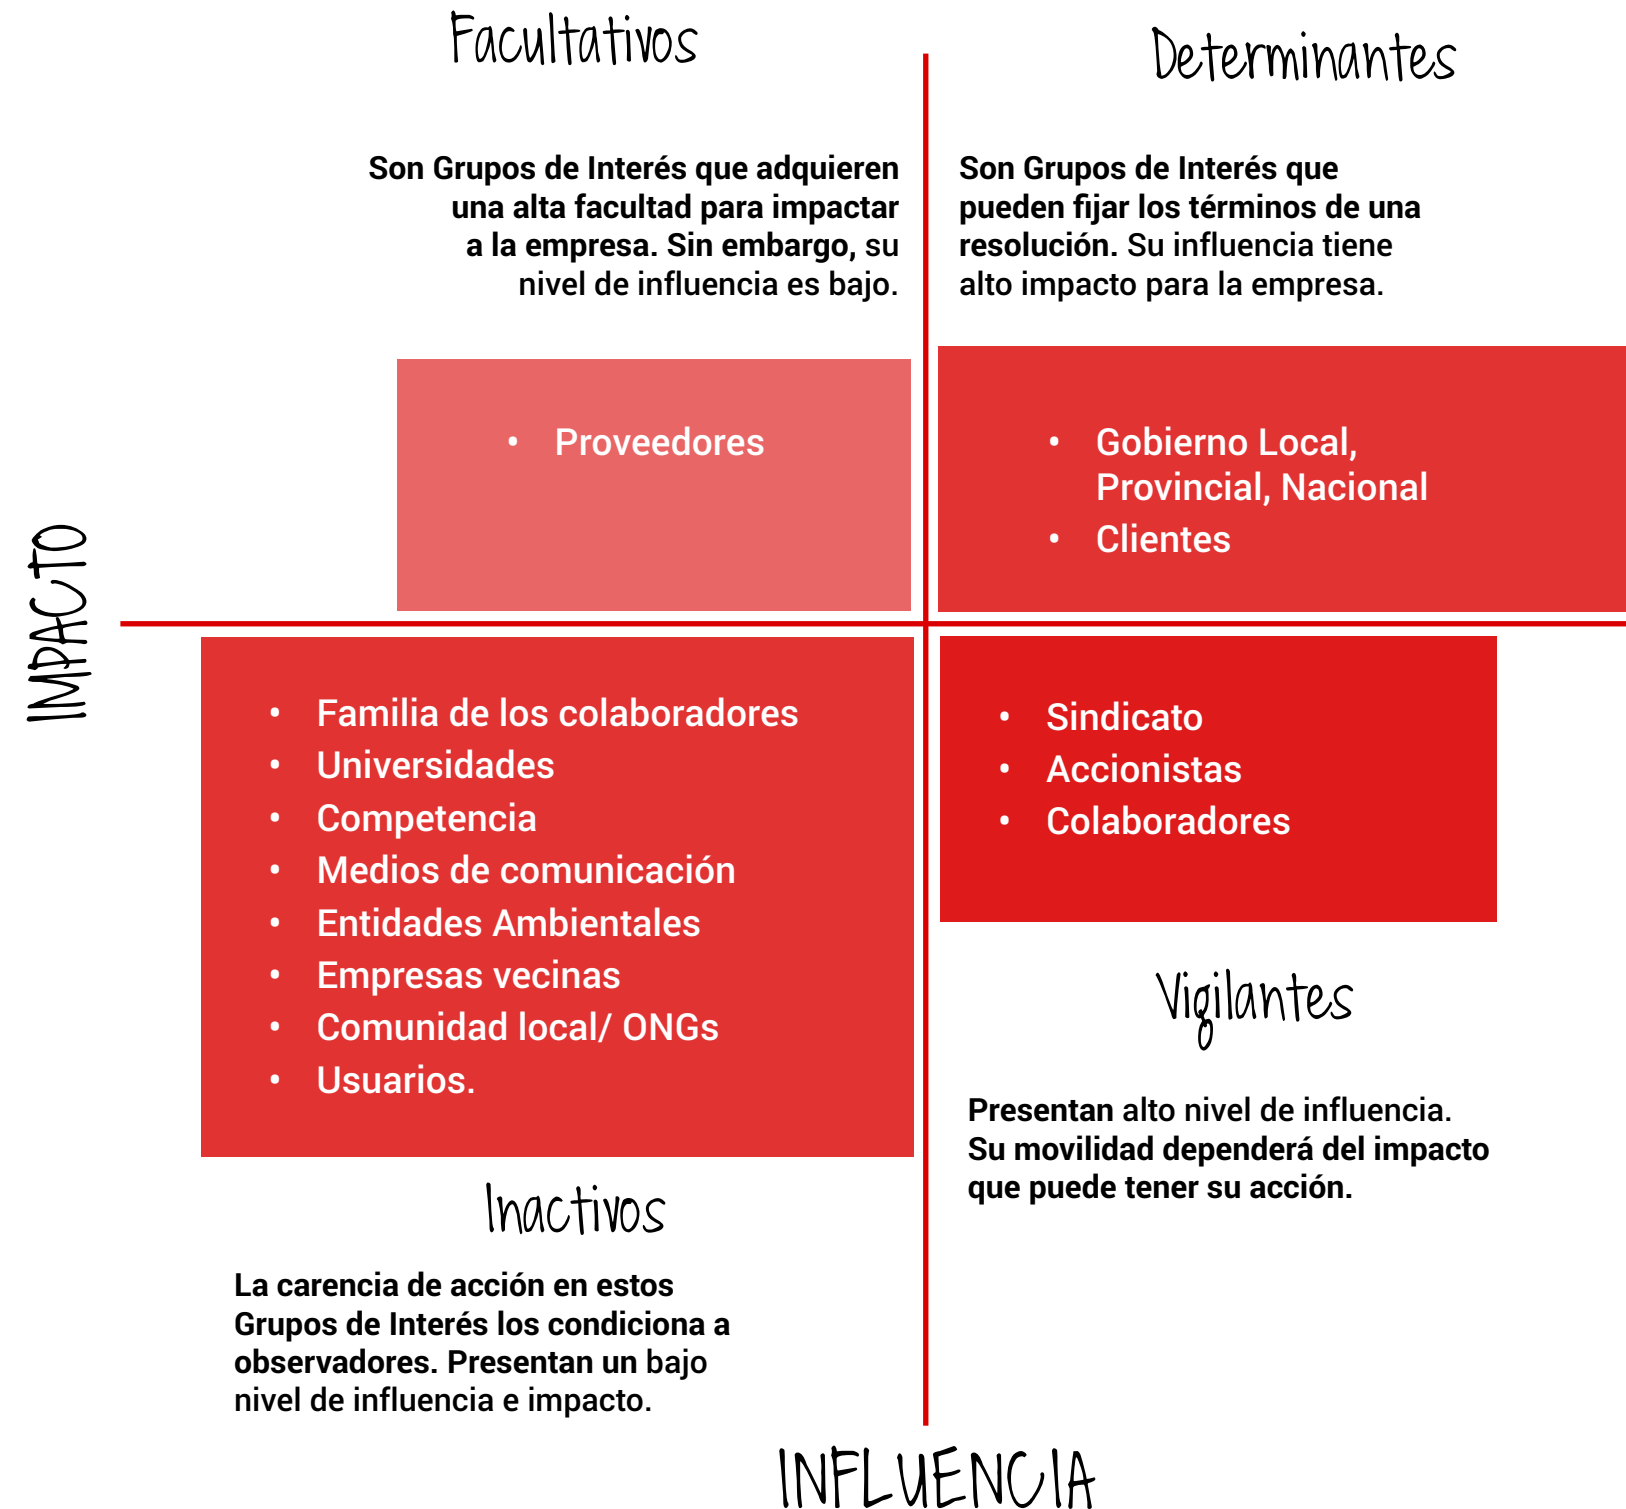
Facultativos

Son Grupos de Interés que adquieren una alta facultad para impactar a la empresa. Sin embargo, su nivel de influencia es bajo.

Determinantes

Son Grupos de Interés que pueden fijar los términos de una resolución. Su influencia tiene alto impacto para la empresa.

IMPACTO

- Proveedores

- Gobierno Local, Provincial, Nacional
- Clientes

- Familia de los colaboradores
- Universidades
- Competencia
- Medios de comunicación
- Entidades Ambientales
- Empresas vecinas
- Comunidad local/ ONGs
- Usuarios.

- Sindicato
- Accionistas
- Colaboradores

Vigilantes

Presentan alto nivel de influencia. Su movilidad dependerá del impacto que puede tener su acción.

Inactivos

La carencia de acción en estos Grupos de Interés los condiciona a observadores. Presentan un bajo nivel de influencia e impacto.

INFLUENCIA